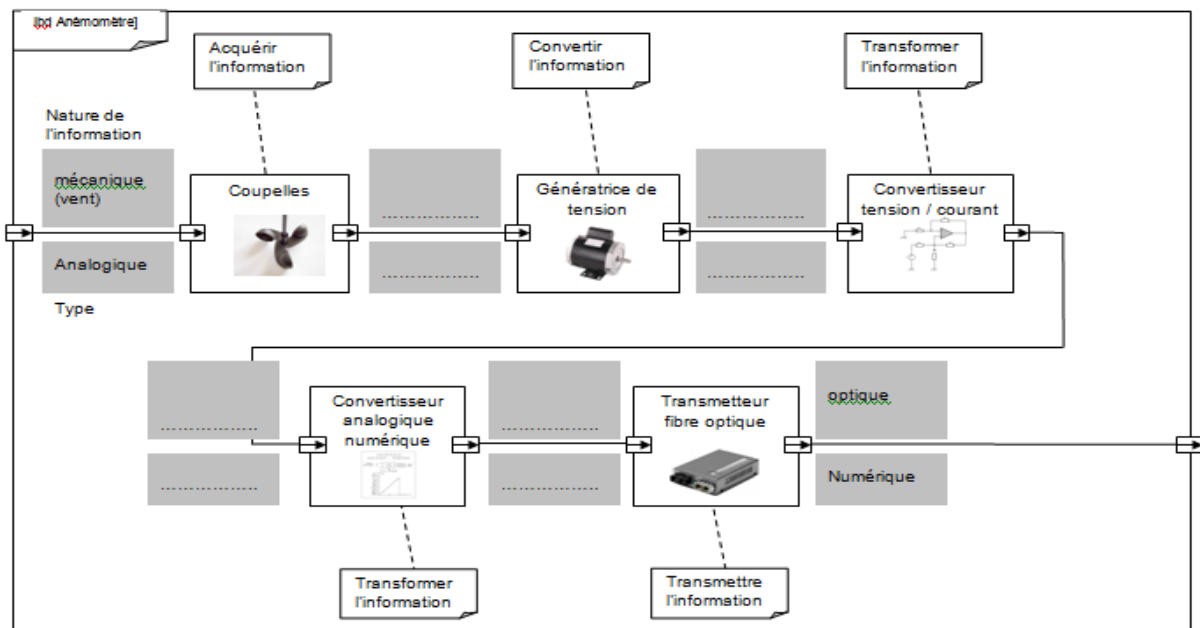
ibd Anémomètre]

Acquérir l'information

Convertir l'information

Transformer l'information

Nature de l'information

mécanique (vent)

Analogique

Type

Coupelles

……………………

……………………

Génératrice de tension

……………………

……………………

Convertisseur tension / courant

……………………

……………………

Convertisseur analogique numérique

……………………

……………………

Transmetteur fibre optique

optique

Numérique

Transformer l'information

Transmettre l'information